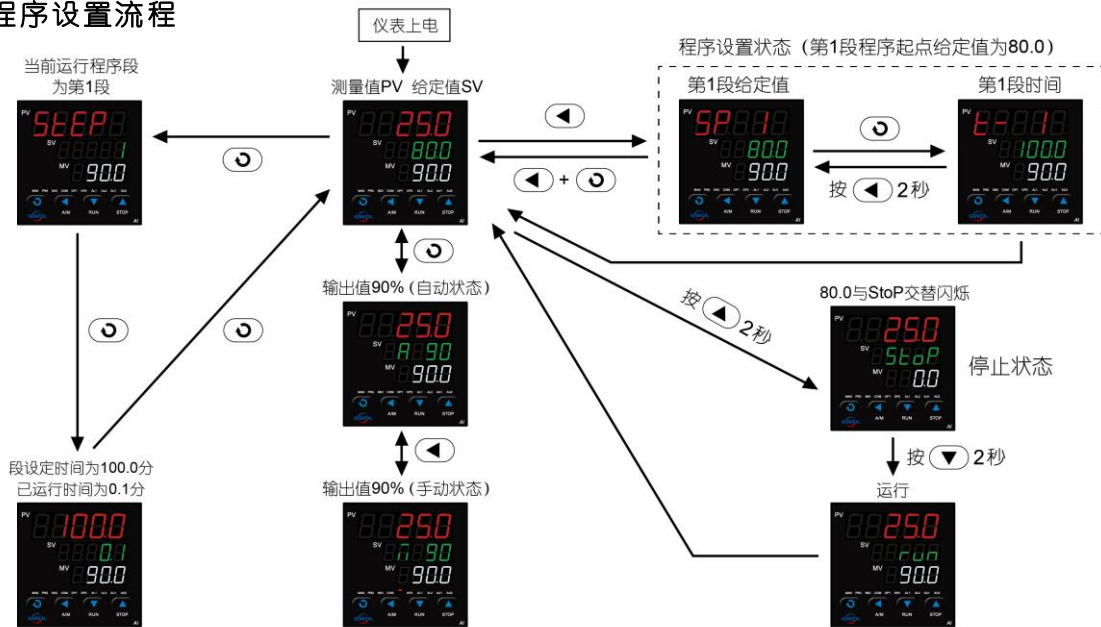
程序设置流程

仪表上电

当前运行程序段为第1段

PV StEP SV 1 MV 90.0 A/M RUN STOP

测量值PV 给定值SV

PV 25.0 SV 80.0 MV 90.0 A/M RUN STOP

程序设置状态（第1段程序起点给定值为80.0）

第1段给定值

PV SP 1 SV 80.0 MV 90.0 A/M RUN STOP

第1段时间

PV t-1 SV 100.0 MV 90.0 A/M RUN STOP

按 2秒

输出值90%（自动状态）

PV 25.0 SV A 90 MV 90.0 A/M RUN STOP

按 2秒

80.0与StoP交替闪烁

PV 25.0 SV StoP MV 0.0 A/M RUN STOP

停止状态

按 2秒

段设定时间为100.0分
已运行时间为0.1分

PV 100.0 SV 0.1 MV 90.0 A/M RUN STOP

输出值90%（手动状态）

PV 25.0 SV 90 MV 90.0 A/M RUN STOP

运行

PV 25.0 SV run MV 90.0 A/M RUN STOP